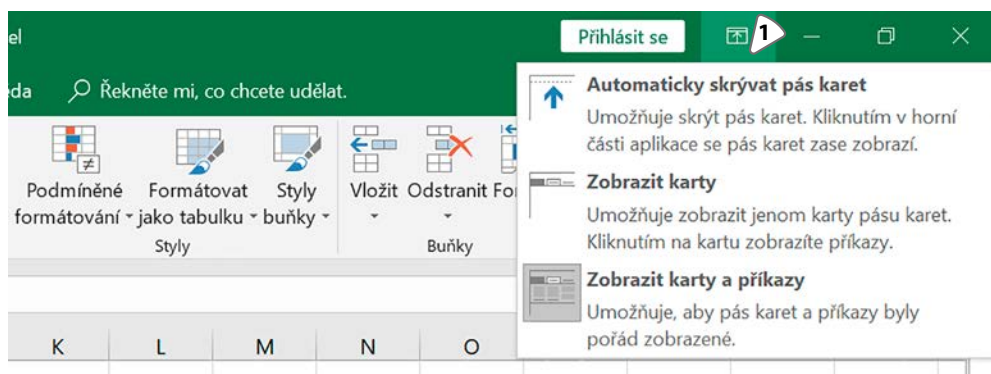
el

Přihlásit se

1

eda

Řekněte mi, co chcete udělat.

Podmíněné formátování

Formátovat jako tabulku

Styly buňky

Styly

Vložit

Odstranit

Fo

Buňky

Automaticky skrývat pás karet

Umožňuje skrýt pás karet. Kliknutím v horní části aplikace se pás karet zase zobrazí.

Zobrazit karty

Umožňuje zobrazit jenom karty pásu karet. Kliknutím na kartu zobrazíte příkazy.

Zobrazit karty a příkazy

Umožňuje, aby pás karet a příkazy byly pořád zobrazené.

| K | L | M | N | O |
|---|---|---|---|---|